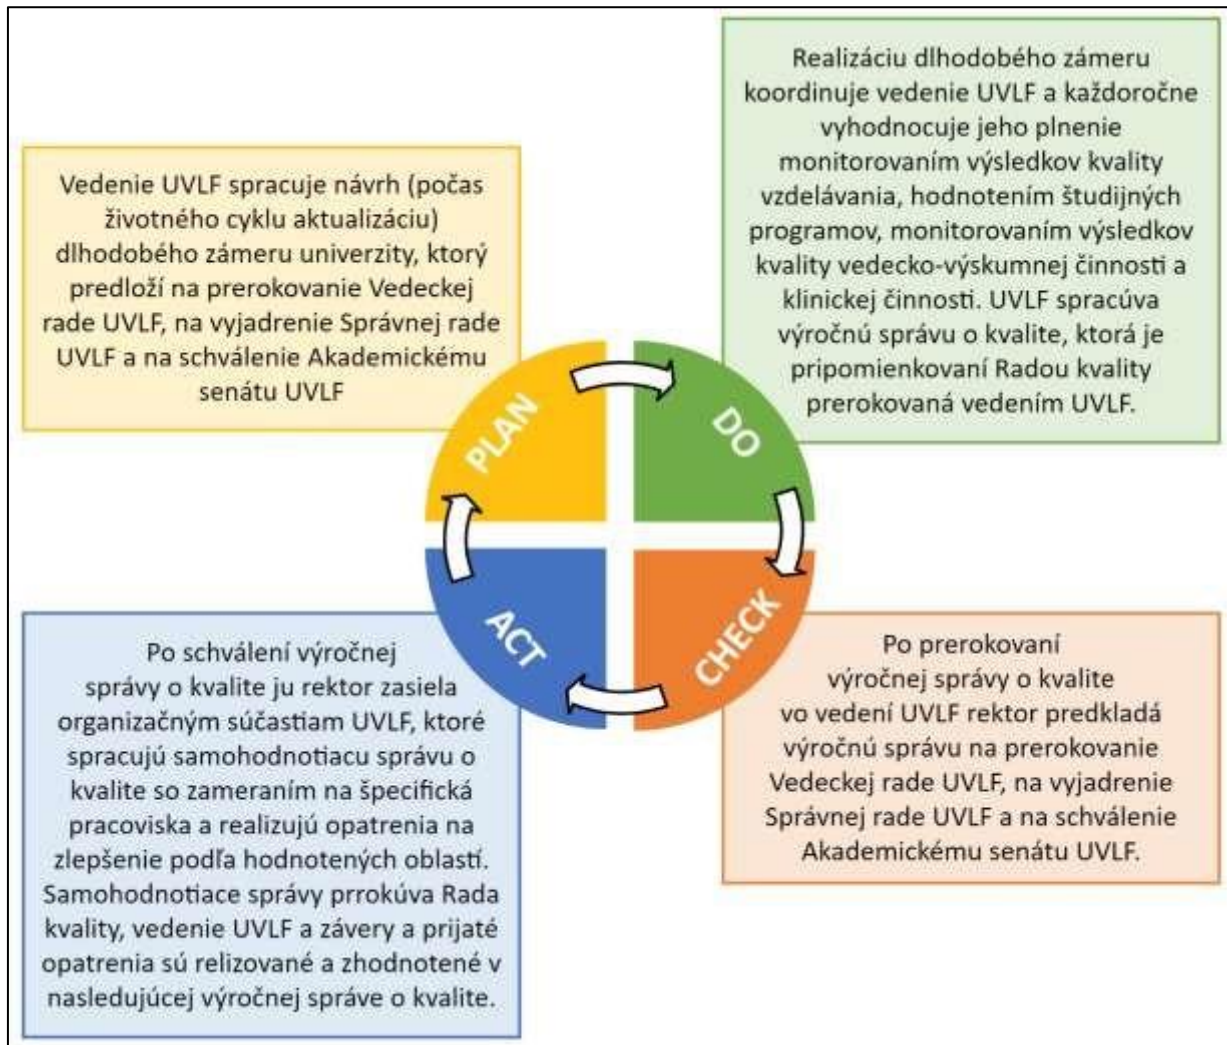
Vedenie UVLF spracuje návrh (počas životného cyklu aktualizáciu) dlhodobého zámeru univerzity, ktorý predloží na prerokovanie Vedeckej rade UVLF, na vyjadrenie Správnej rade UVLF a na schválenie Akademickému senátu UVLF

Realizáciu dlhodobého zámeru koordinuje vedenie UVLF a každoročne vyhodnocuje jeho plnenie monitorovaním výsledkov kvality vzdelávania, hodnotením študijných programov, monitorovaním výsledkov kvality vedecko-výskumnej činnosti a klinickej činnosti. UVLF spracúva výročnú správu o kvalite, ktorá je pripomienkovaní Radou kvality prerokovaná vedením UVLF.

PLAN

DO

ACT

CHECK

Po schválení výročnej správy o kvalite ju rektor zasiela organizačným súčastiam UVLF, ktoré spracujú samohodnotiacu správu o kvalite so zameraním na špecifická pracoviska a realizujú opatrenia na zlepšenie podľa hodnotených oblastí. Samohodnotiace správy prrokúva Rada kvality, vedenie UVLF a závery a prijaté opatrenia sú relizované a zhodnotené v nasledujúcej výročnej správe o kvalite.

Po prerokovaní výročnej správy o kvalite vo vedení UVLF rektor predkladá výročnú správu na prerokovanie Vedeckej rade UVLF, na vyjadrenie Správnej rade UVLF a na schválenie Akademickému senátu UVLF.